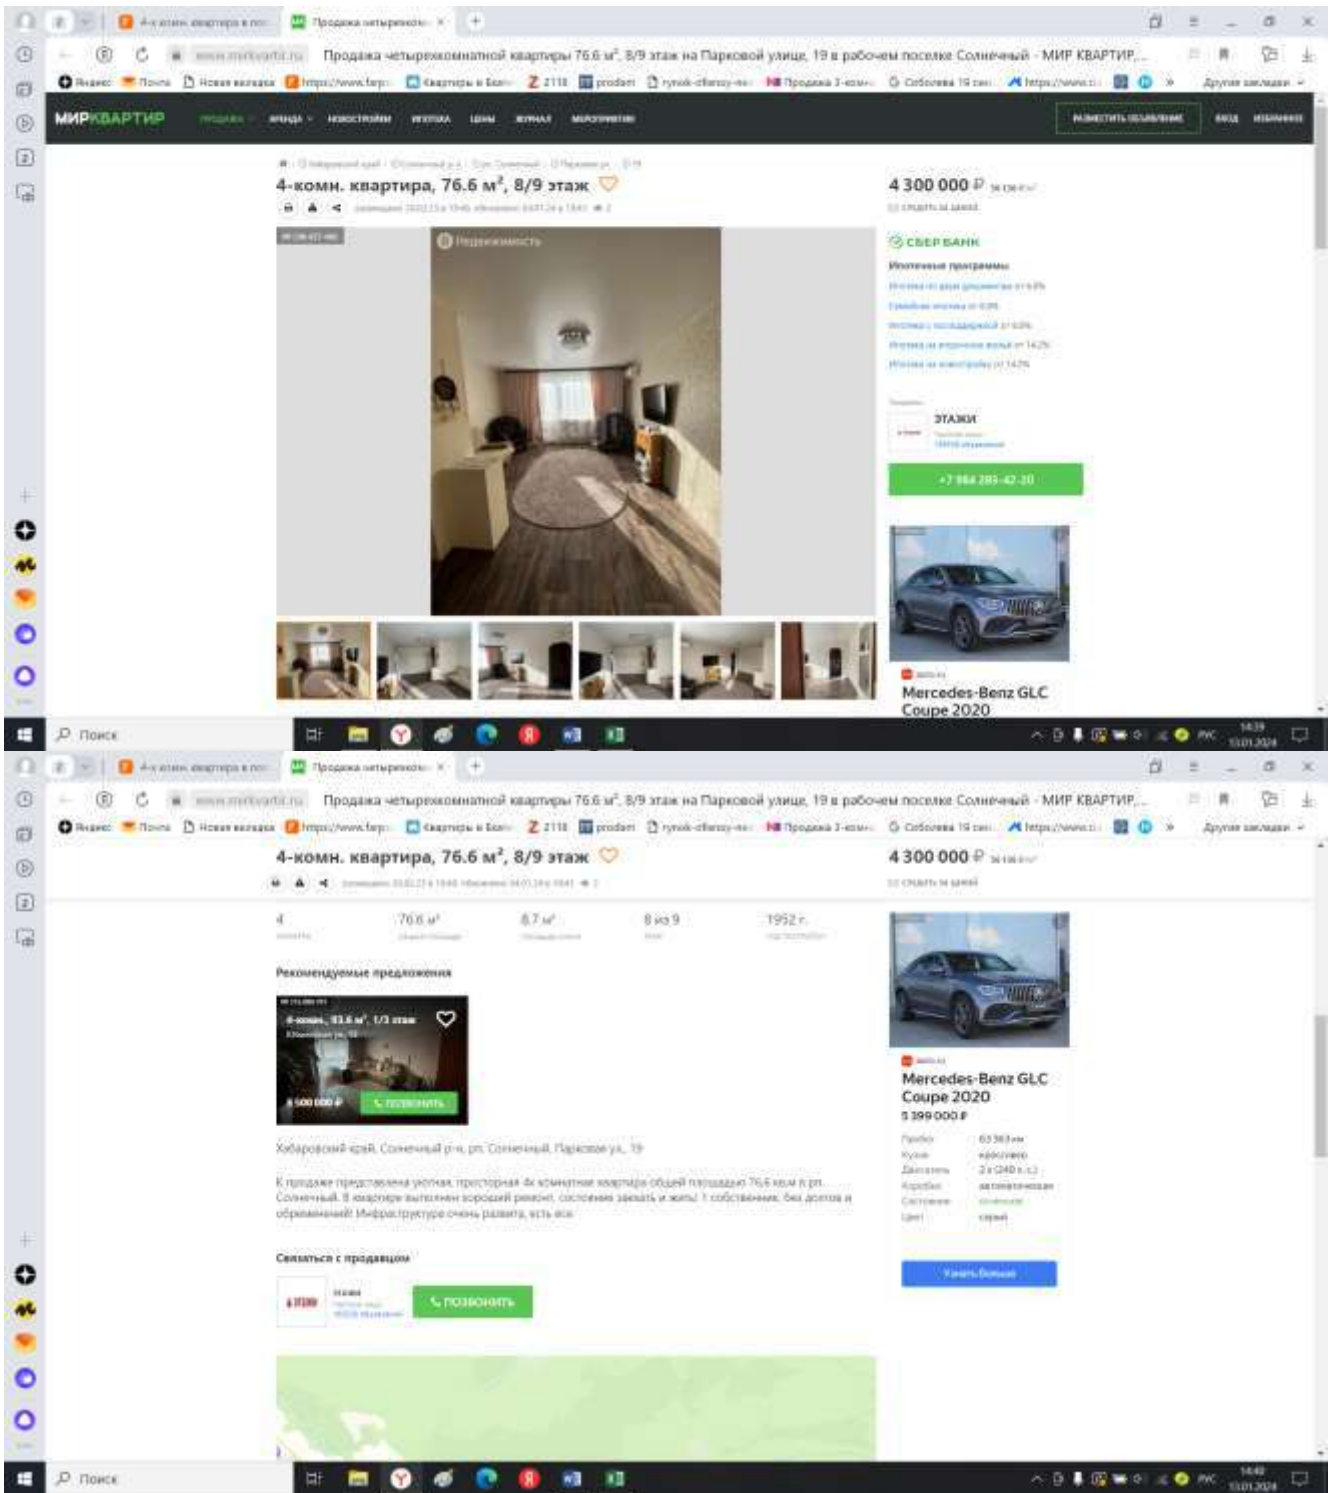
Продажа четырехкомнатной квартиры 76.6 м², 8/9 этаж на Парковой улице, 19 в рабочем поселке Солнечный - МИР КВАРТИР...

МИРКВАРТИР

4-комн. квартира, 76.6 м², 8/9 этаж

4 300 000 ₽

СБЕР БАНК

Ипотечные программы

ЭТАЖИ

+7 984 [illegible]

Mercedes-Benz GLC Coupe 2020

Поиск

Продажа четырехкомнатной квартиры 76.6 м², 8/9 этаж на Парковой улице, 19 в рабочем поселке Солнечный - МИР КВАРТИР...

4-комн. квартира, 76.6 м², 8/9 этаж

4 300 000 ₽

4 | 76.6 м² | 8.7 м² | 8 из 9 | 1952 г.

Рекомендуемые предложения

4-комн., 93.6 м², 1/3 этаж

ПОЗВОНИТЬ

Хабаровский край, Солнечный р-н, рп. Солнечный, Парковая ул., 19

К продаже представлена уютная, просторная 4х комнатная квартира общей площадью 76.6 кв.м в рп. Солнечный. В квартире выполнен хороший ремонт, состояние заехать и жить! 1 собственник, без долгов и обременений! Инфраструктура очень развита, есть все.

Связаться с продавцом

ЭТАЖИ

ПОЗВОНИТЬ

Mercedes-Benz GLC Coupe 2020

5 399 000 ₽

Узнать больше

Поиск